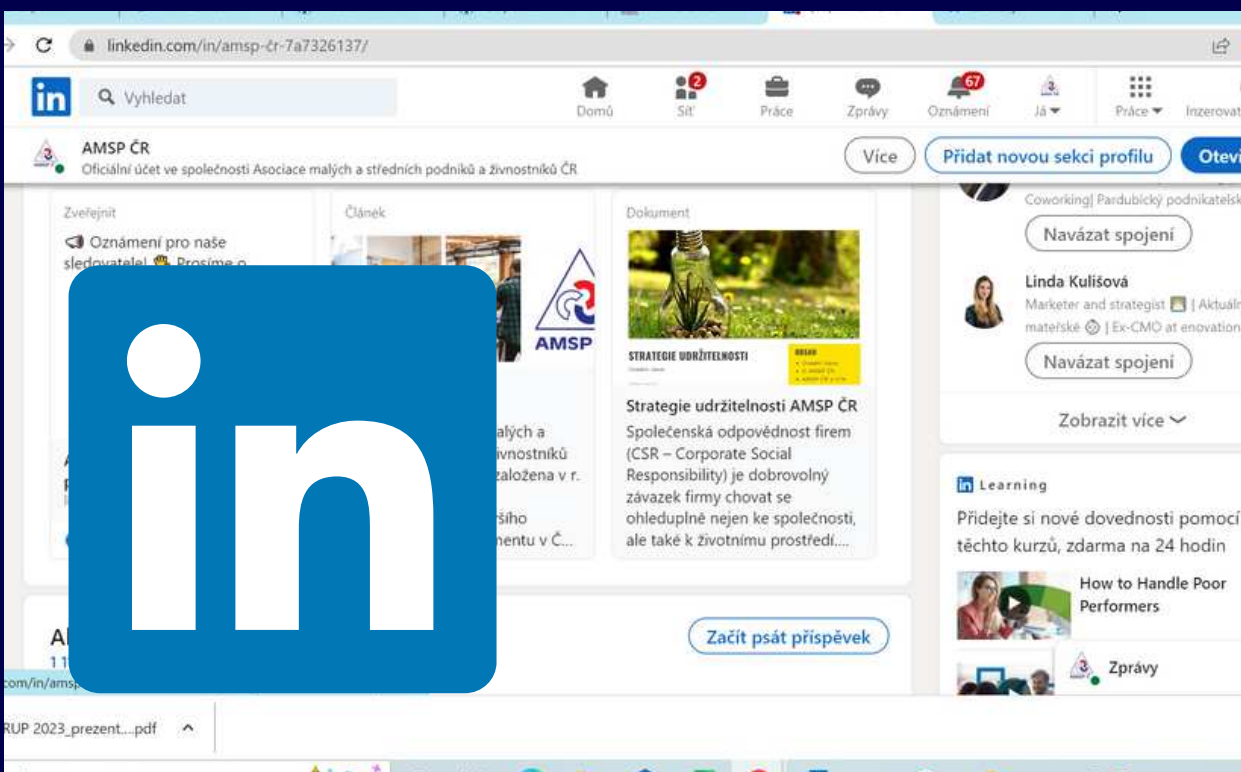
linkedin.com/in/amsp-čr-7a7326137/

in Vyhledat

Domů
2 Síť
Práce
Zprávy
67 Oznámení
Já
Práce
Inzerovat

AMSP ČR
Oficiální účet ve společnosti Asociace malých a středních podniků a živnostníků ČR

Více
Přidat novou sekci profilu
Otevř

Zveřejnit
Oznámení pro naše sledovatele! Prosíme o

Článek

AMSP

alých a
ivnostníků
založena v r.
šího
mentu v Č...

Dokument

STRATEGIE UDRŽITELNOSTI

Strategie udržitelnosti AMSP ČR
Společenská odpovědnost firem (CSR – Corporate Social Responsibility) je dobrovolný závazek firmy chovat se ohleduplně nejen ke společnosti, ale také k životnímu prostředí....

Coworking| Pardubický podnikatelsk
Navázat spojení

Linda Kulišová
Marketer and strategist | Aktuáln mateřské | Ex-CMO at enovation
Navázat spojení

Zobrazit více

in Learning
Přidejte si nové dovednosti pomocí těchto kurzů, zdarma na 24 hodin

How to Handle Poor Performers

Začít psát příspěvek

Zprávy

com/in/amsp

RUP 2023_prezent....pdf